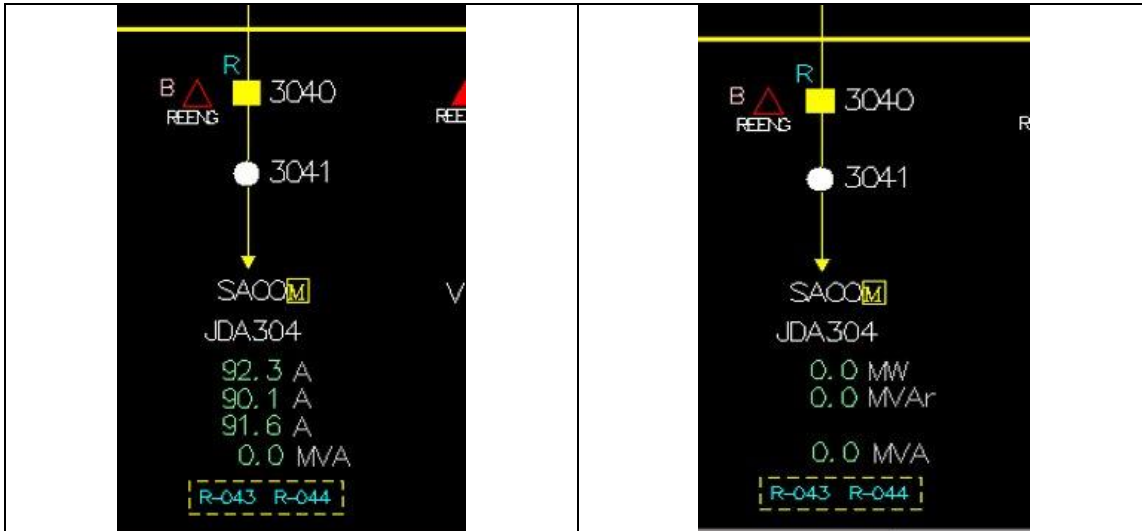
| | |
|---|---|
| R<br>B REENG 3040<br>REE<br>3041<br>SACO M<br>V<br>JDA304<br>92.3 A<br>90.1 A<br>91.6 A<br>0.0 MVA<br>R-043 R-044 | R<br>B REENG 3040<br>R<br>3041<br>SACO M<br>JDA304<br>0.0 MW<br>0.0 MVAr<br>0.0 MVA<br>R-043 R-044 |